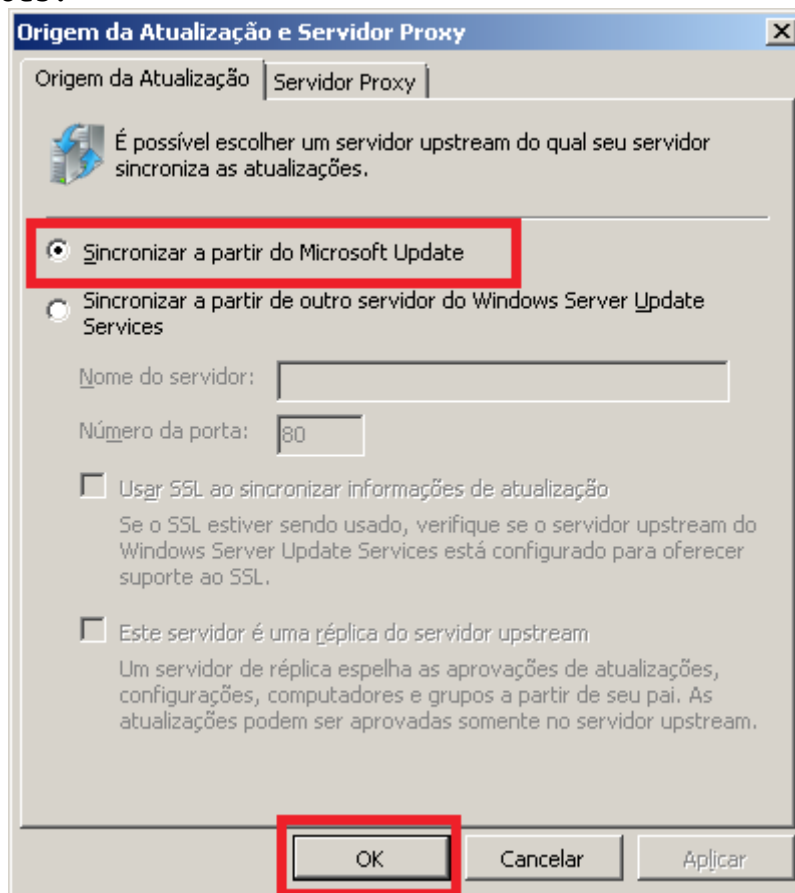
Origem da Atualização e Servidor Proxy

Origem da Atualização | Servidor Proxy

É possível escolher um servidor upstream do qual seu servidor sincroniza as atualizações.

Sincronizar a partir do Microsoft Update

Sincronizar a partir de outro servidor do Windows Server Update Services

Nome do servidor:

Número da porta: 80

Usar SSL ao sincronizar informações de atualização

Se o SSL estiver sendo usado, verifique se o servidor upstream do Windows Server Update Services está configurado para oferecer suporte ao SSL.

Este servidor é uma réplica do servidor upstream

Um servidor de réplica espelha as aprovações de atualizações, configurações, computadores e grupos a partir de seu pai. As atualizações podem ser aprovadas somente no servidor upstream.

OK | Cancelar | Aplicar